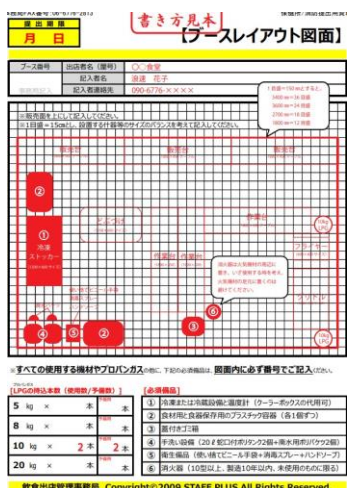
提出期限
月　日

書き方見本
【ブースレイアウト図面】

| ブース番号 | 出店者名（屋号） | ○○食堂 |
|---|---|---|
|  | 記入者名 | 浪速　花子 |
|  | 記入者連絡先 | 090-6776-×××× |

1目盛＝15cmとすると、
3400mm＝16目盛
3600mm＝24目盛
2700mm＝18目盛
3600mm＝12目盛

※販売面を上にして記入してください。
※1目盛＝15cmで、設置する什器等のサイズのバランスを考えて記入してください。

①
冷凍ストッカー

②

②

③

③

④

⑤

⑥

テーブル

フライヤー

※すべての使用する機材やプロパンガスの他に、下記の必須備品は、図面内に必ず番号でご記入ください。

【LPGの持込本数（使用数／予備数）】

| 5 kg × | 本 | × | 本 |
|---|---|---|---|
| 8 kg × | 本 | × | 本 |
| 10 kg × | 2 本 | × | 2 本 |
| 20 kg × | 本 | × | 本 |

【必須備品】
① 冷凍または冷蔵設備&温度計（クーラーボックスの代用可）
② 食材用と食器保存用のプラスチック容器（各1個ずつ）
③ 蓋付きゴミ箱
④ 手洗い設備（20ℓ蛇口付ポリタンク2個＋廃水用ポリバケツ2個）
⑤ 衛生備品（使い捨てビニール手袋＋消毒スプレー＋ハンドソープ）
⑥ 消火器（10型以上、製造10年以内、未使用のものに限る）

Copyright©2009 STAFF PLUS All Rights Reserved